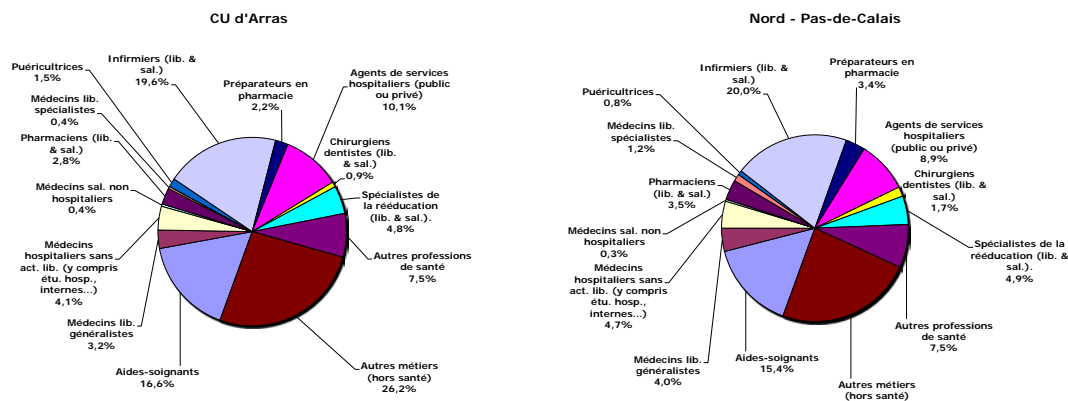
CU d'Arras

Puéricultrices 1,5%

Infirmiers (lib. & sal.) 19,6%

Préparateurs en pharmacie 2,2%

Agents de services hospitaliers (public ou privé) 10,1%

Médecins lib. spécialistes 0,4%

Pharmaciens (lib. & sal.) 2,8%

Chirurgiens dentistes (lib. & sal.) 0,9%

Médecins sal. non hospitaliers 0,4%

Spécialistes de la rééducation (lib. & sal.). 4,8%

Médecins hospitaliers sans act. lib. (y compris étu. hosp., internes...) 4,1%

Autres professions de santé 7,5%

Médecins lib. généralistes 3,2%

Aides-soignants 16,6%

Autres métiers (hors santé) 26,2%

Nord - Pas-de-Calais

Infirmiers (lib. & sal.) 20,0%

Préparateurs en pharmacie 3,4%

Puéricultrices 0,8%

Médecins lib. spécialistes 1,2%

Agents de services hospitaliers (public ou privé) 8,9%

Chirurgiens dentistes (lib. & sal.) 1,7%

Pharmaciens (lib. & sal.) 3,5%

Médecins sal. non hospitaliers 0,3%

Spécialistes de la rééducation (lib. & sal.). 4,9%

Médecins hospitaliers sans act. lib. (y compris étu. hosp., internes...) 4,7%

Autres professions de santé 7,5%

Médecins lib. généralistes 4,0%

Aides-soignants 15,4%

Autres métiers (hors santé)